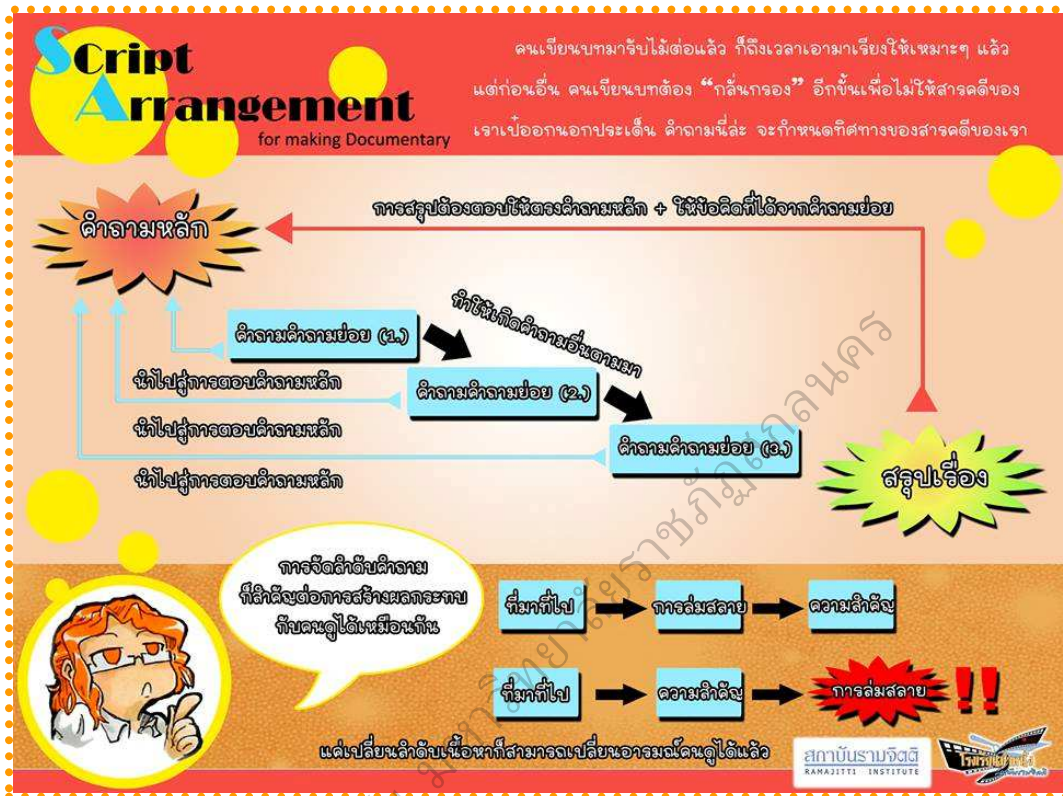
Script Arrangement
for making Documentary

คนเขียนบทมารับไม้ต่อแล้ว ก็ถึงเวลาเอามาเรียงให้เหมาะๆ แล้ว แต่ก่อนอื่น คนเขียนบทต้อง "กลั่นกรอง" อีกขั้นเพื่อไม่ให้สารคดีของเราเป๋ออกนอกประเด็น คำถามนี่ล่ะ จะกำหนดทิศทางของสารคดีของเรา

คำถามหลัก

การสรุปต้องตอบให้ตรงคำถามหลัก + ให้ข้อคิดที่ได้จากคำถามย่อย

คำถามคำถามย่อย (1.)

ทำให้เกิดคำถามอื่นตามมา

นำไปสู่การตอบคำถามหลัก

คำถามคำถามย่อย (2.)

นำไปสู่การตอบคำถามหลัก

คำถามคำถามย่อย (3.)

นำไปสู่การตอบคำถามหลัก

สรุปเรื่อง

มหาวิทยาลัยราชภัฏสกลนคร

การจัดลำดับคำถาม ก็สำคัญต่อการสร้างผลกระทบกับคนดูได้เหมือนกัน

ที่มาที่ไป → การล่มสลาย → ความสำคัญ

ที่มาที่ไป → ความสำคัญ → การล่มสลาย !!

แค่เปลี่ยนลำดับเนื้อหาก็สามารถเปลี่ยนอารมณ์คนดูได้แล้ว

สถาบันรามจิตติ
RAMAJITTI INSTITUTE

โรงเรียนสารคดี